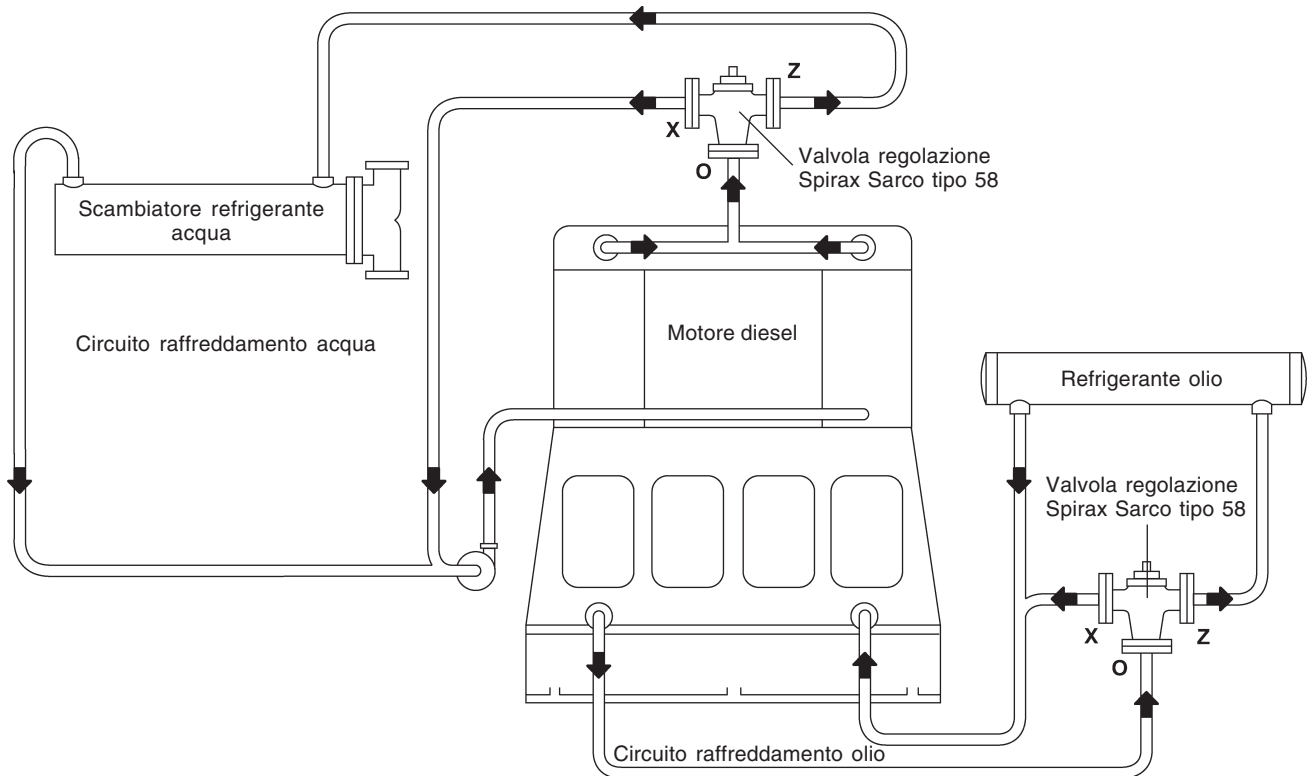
Z
X
O
Valvola regolazione Spirax Sarco tipo 58

Scambiatore refrigerante acqua

Motore diesel

Circuito raffreddamento acqua

Refrigerante olio

Valvola regolazione Spirax Sarco tipo 58

X
Z
O

Circuito raffreddamento olio